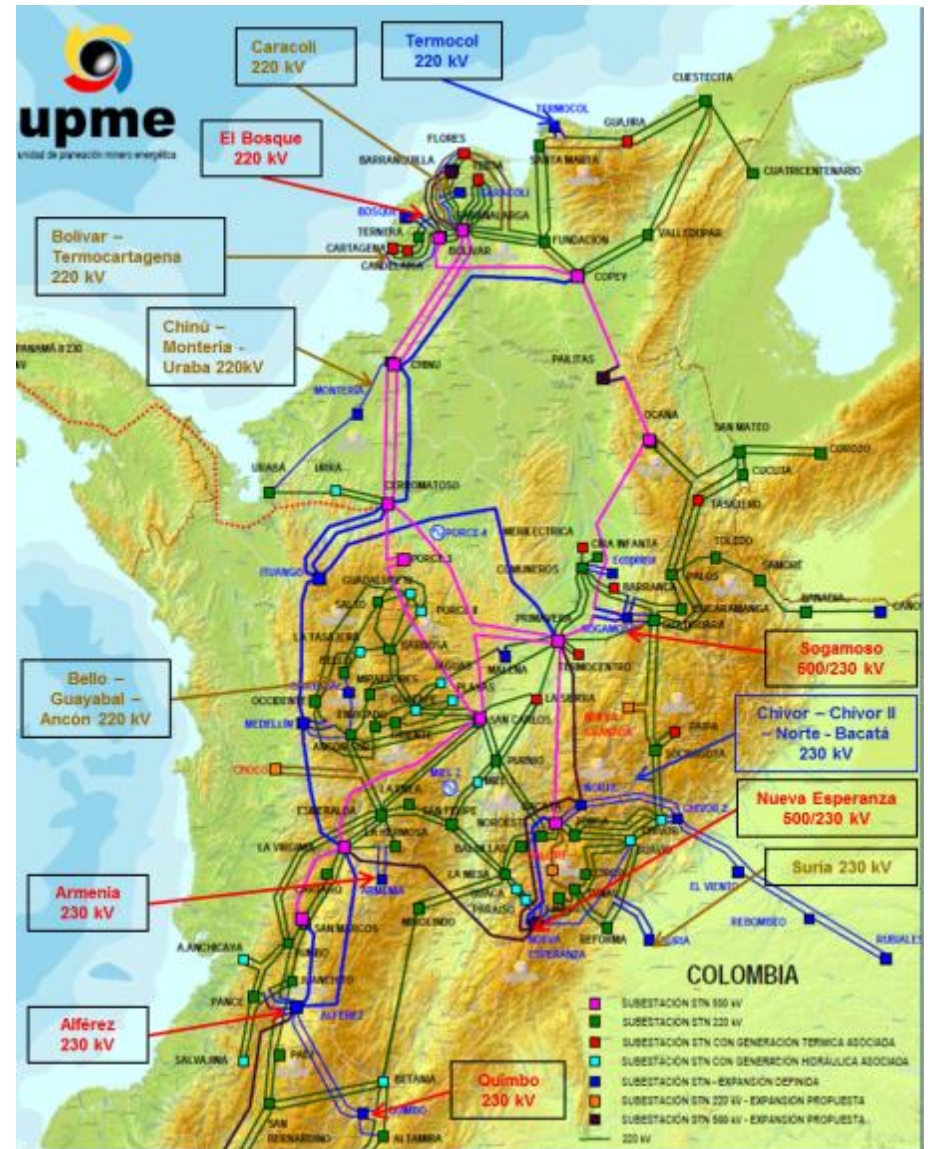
upme
unidad de planeación minero energética

Caracoli 220 kV

Termocol 220 kV

El Bosque 220 kV

Bolivar – Termocartagena 220 kV

Chinú – Montería – Uraba 220kV

Bello – Guayabal – Ancón 220 kV

Sogamoso 500/230 kV

Chivor – Chivor II – Norte - Bacatá 230 kV

Nueva Esperanza 500/230 kV

Suria 230 kV

Armenia 230 kV

Alférez 230 kV

Quimbo 230 kV

TERMOCOL
CUESTECITA
GUAJIRA
FLORES
BARRANQUILLA
TEBSA
CARACOLI
SANTA MARTA
CUATRICENTENARIO
BOSQUE
TERNERA
SABANALARGA
CARTAGENA
CANDELARIA
BOLIVAR
FUNDACION
VALLEDUPAR
COPEY
PANAMÁ II 230 kV
CHINU
MONTERIA
PAILITAS
OCAÑA
SAN MATEO
COROZO
CUCUTA
URABA
URRA
CERROMATOSO
TASAJERO
PORCE 4
MERILECTRICA
CIRA INFANTA
TOLEDO
Ecopetrol
BARRANCA
PORCE 3
ITUANGO
COMUNEROS
PALOS
SAMORÉ
GUADALUPE
SALTO
PORCE II
BUCARAMANGA
BANADIA
CAÑO
PRIMAVERA
SOGAMOSO
LA TASAJERA
BARBOSA
MALENA
TERMOCENTRO
BELLO
MIRAFLORES
JAGUAS
PLAYAS
OCCIDENTE
ENVIGADO
LA SIERRA
MEDELLIN
ANCON
SAN CARLOS
NUEVA ESPERANZA
PAIPA
SOCHAGOTA
CHIVOR
CROCO
PURNIO
MIEL 2
MIEL
ESMERALDA
LA ENEA
SAN FELIPE
NOROESTE
NORTE
CHIVOR 2
LA VIRGINIA
LA HERMOSA
BACATA
BALSILLAS
LA MESA
GUAVIO
EL VIENTO
ARMENIA
MIROLINDO
PARAISO
CARTAGO
SAN MARCOS
SURIA
REFORMA
REBOMBEO
RUBIALES
ALFÉREZ
ANCHICAYA
JUANCHITO
PANCE
SALVAJINA
PAEZ
BETANIA
QUIMBO
SAN BERNARDINO
ALTAMIRA

COLOMBIA

SUBESTACION STN 500 kV
SUBESTACION STN 220 kV
SUBESTACION STN CON GENERACION TERMICA ASOCIADA
SUBESTACION STN CON GENERACION HIDRÁULICA ASOCIADA
SUBESTACION STN - EXPANSION DEFINIDA
SUBESTACION STN 220 kV - EXPANSION PROPUESTA
SUBESTACION STN 500 kV - EXPANSION PROPUESTA
220 kV